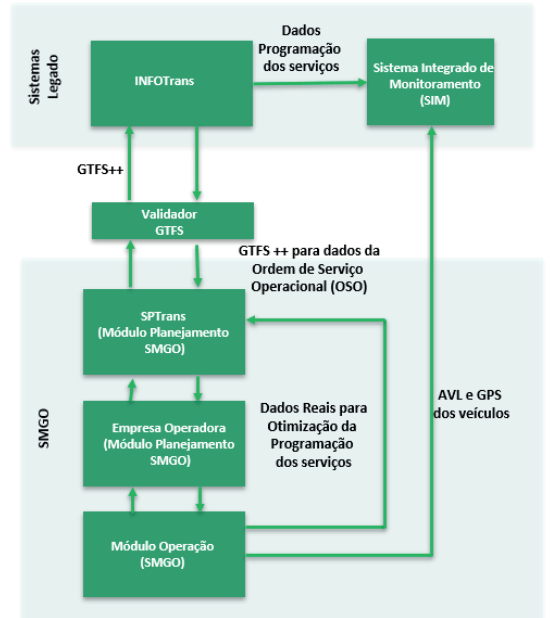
Sistemas Legado

INFOTrans

Dados Programação dos serviços

Sistema Integrado de Monitoramento (SIM)

GTFS++

Validador GTFS

GTFS ++ para dados da Ordem de Serviço Operacional (OSO)

SMGO

SPTrans (Módulo Planejamento SMGO)

Empresa Operadora (Módulo Planejamento SMGO)

Dados Reais para Otimização da Programação dos serviços

AVL e GPS dos veículos

Módulo Operação (SMGO)